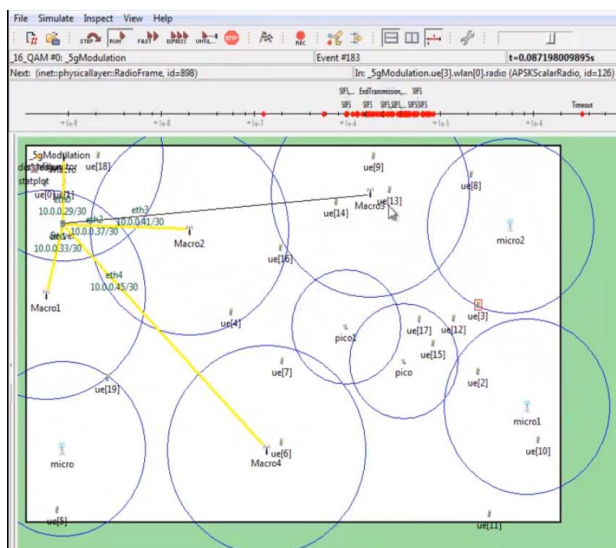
File Simulate Inspect View Help

STEP RUN FAST EXPRESS UNTIL... STOP REC

_16_QAM #0: _5gModulation
Event #183
t=0.087198009895s

Next: (inet::physicallayer::RadioFrame, id=898)
In: _5gModulation.ue[3].wlan[0].radio (APSKScalarRadio, id=126)

SIFS EndTransmission... SIFS
SIFS SIFS SIFS SIFS SIFS SIFS
Timeout

+1e-9 +1e-8 +1e-7 +1e-6 +1e-5 +1e-4

_5gModulation
disti
statplot
ue[0]
ue[1]
ue[18]
10.0.0.29/30
eth2
10.0.0.37/30
eth3
10.0.0.41/30
10.0.0.33/30
Macro2
eth4
10.0.0.45/30
Macro1
ue[9]
ue[14]
Macro3
ue[13]
ue[8]
micro2
ue[16]
ue[4]
pico1
ue[17]
ue[12]
ue[3]
ue[15]
pico
ue[7]
ue[2]
ue[19]
micro1
micro
ue[6]
Macro4
ue[10]
ue[5]
ue[11]